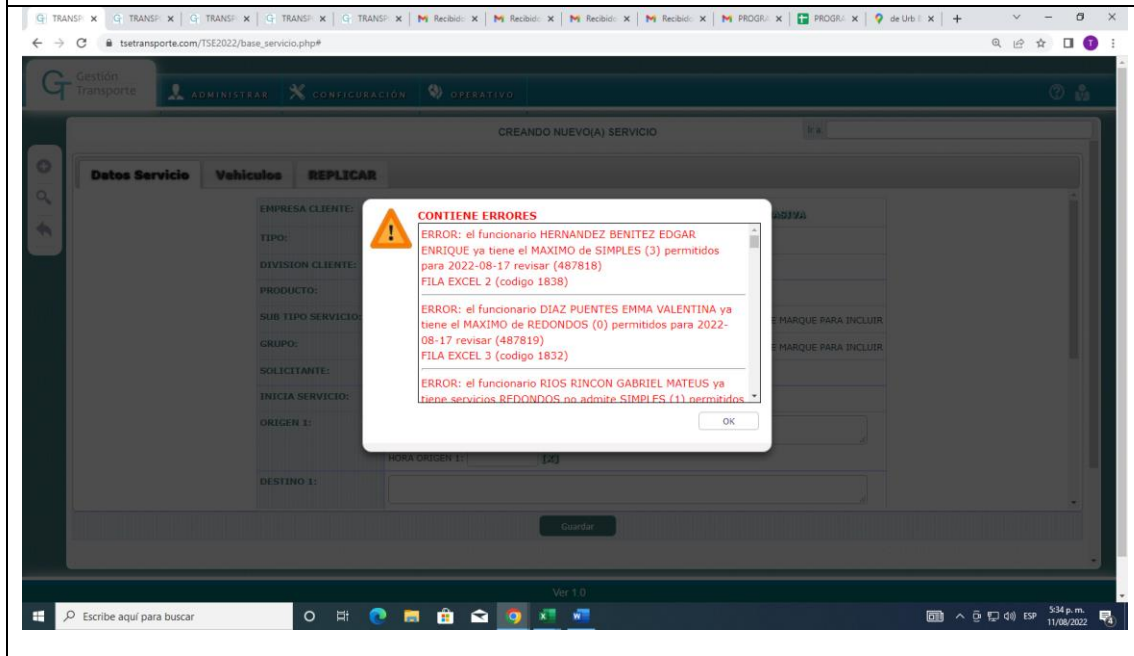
TRANSP × TRANSP × TRANSP × TRANSP × TRANSP × Recibido × Recibido × Recibido × Recibido × PROGRA × PROGRA × de Urb × +

tsetransporte.com/TSE2022/base_servicio.php#

Gestión Transporte

ADMINISTRAR CONFIGURACIÓN OPERATIVO

CREANDO NUEVO(A) SERVICIO

Ir a

Datos Servicio Vehiculos REPLICAR

EMPRESA CLIENTE:

TIPO:

DIVISION CLIENTE:

PRODUCTO:

SUB TIPO SERVICIO:

GRUPO:

SOLICITANTE:

INICIA SERVICIO:

ORIGEN 1:

HORA ORIGEN 1:

DESTINO 1:

E MARQUE PARA INCLUIR

E MARQUE PARA INCLUIR

CONTIENE ERRORES

ERROR: el funcionario HERNANDEZ BENITEZ EDGAR ENRIQUE ya tiene el MAXIMO de SIMPLES (3) permitidos para 2022-08-17 revisar (487818)
FILA EXCEL 2 (codigo 1838)

ERROR: el funcionario DIAZ PUENTES EMMA VALENTINA ya tiene el MAXIMO de REDONDOS (0) permitidos para 2022-08-17 revisar (487819)
FILA EXCEL 3 (codigo 1832)

ERROR: el funcionario RIOS RINCON GABRIEL MATEUS ya tiene servicios REDONDOS no admite SIMPLES (1) permitidos

OK

Guardar

Ver 1.0

Escribe aquí para buscar

ESP 5:34 p. m. 11/08/2022